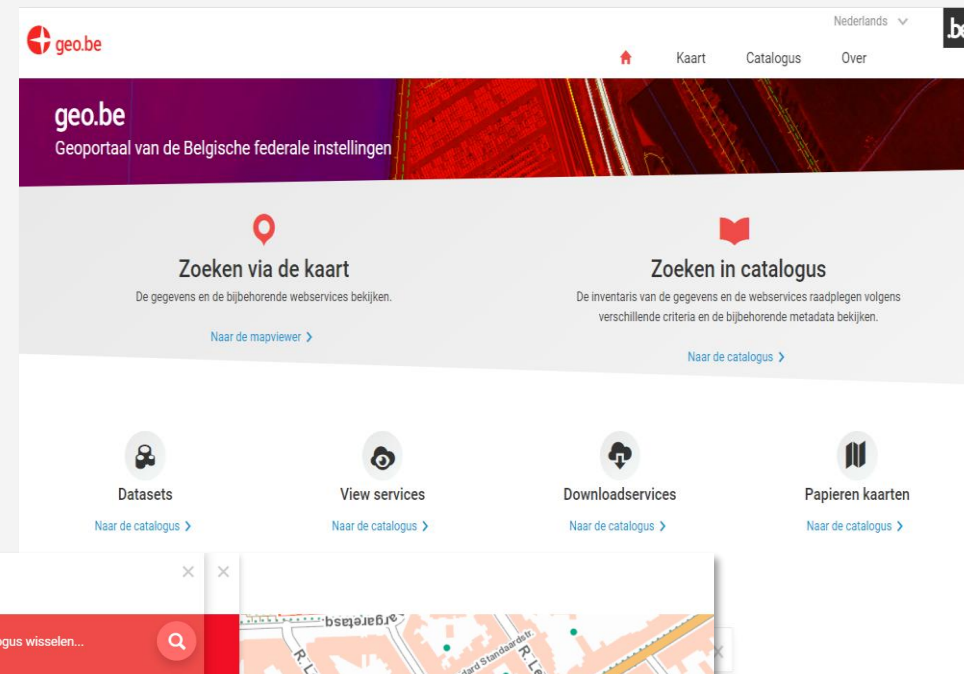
geo.be

Nederlands

.be

Kaart Catalogus Over

geo.be
Geoportaal van de Belgische federale instellingen

Zoeken via de kaart
De gegevens en de bijbehorende webservices bekijken.
Naar de mapviewer

Zoeken in catalogus
De inventaris van de gegevens en de webservices raadplegen volgens verschillende criteria en de bijbehorende metadata bekijken.
Naar de catalogus

Datasets
Naar de catalogus

View services
Naar de catalogus

Downloadservices
Naar de catalogus

Papieren kaarten
Naar de catalogus

gus wisselen...

Margaretap

R. L

Standaardstr.

R. L